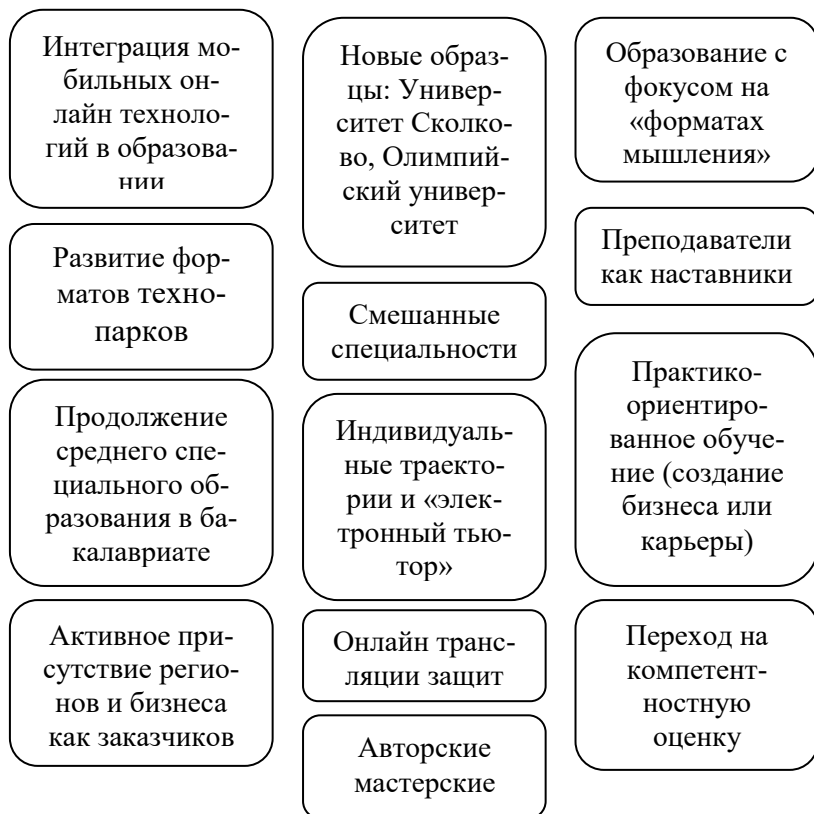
Интеграция мобильных онлайн технологий в образовании

Развитие форматов технопарков

Продолжение среднего специального образования в бакалавриате

Активное присутствие регионов и бизнеса как заказчиков

Новые образцы: Университет Сколково, Олимпийский университет

Смешанные специальности

Индивидуальные траектории и «электронный тьютор»

Онлайн трансляции защит

Авторские мастерские

Образование с фокусом на «форматах мышления»

Преподаватели как наставники

Практико-ориентированное обучение (создание бизнеса или карьеры)

Переход на компетентностную оценку